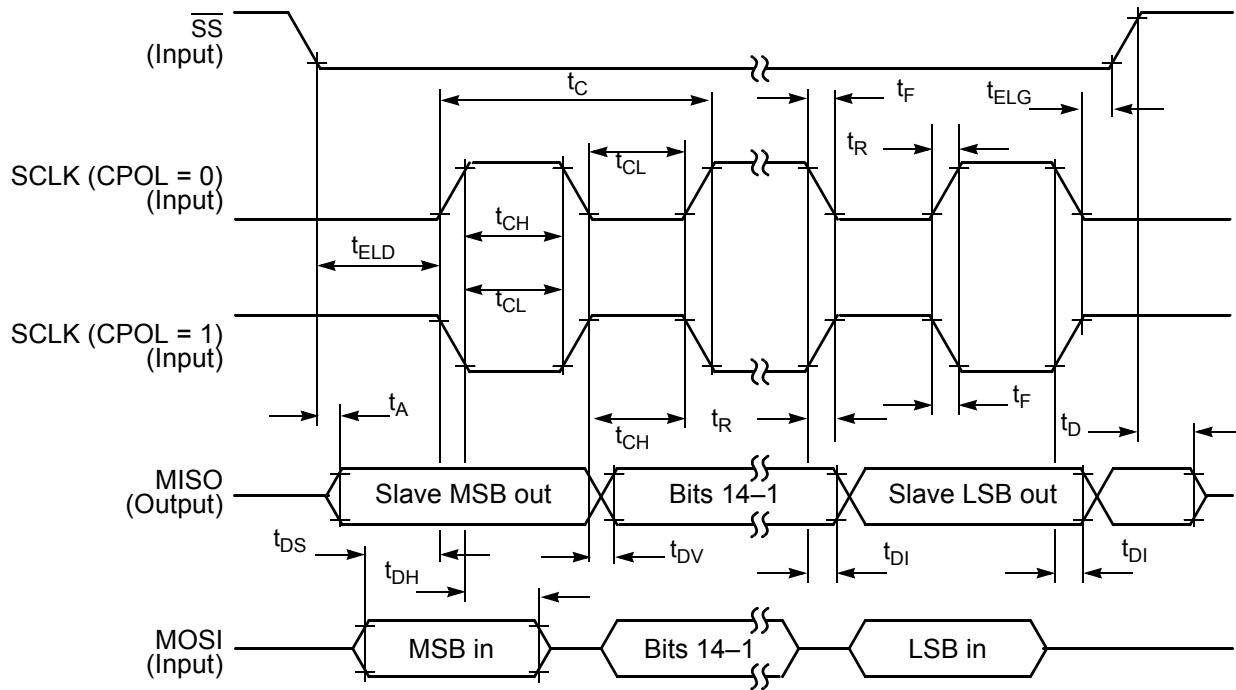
$\overline{SS}$ (Input)

$t_C$

$t_F$

$t_{ELG}$

$t_R$

SCLK (CPOL = 0) (Input)

$t_{CL}$

$t_{CH}$

$t_{ELD}$

$t_{CL}$

SCLK (CPOL = 1) (Input)

$t_A$

$t_R$

$t_F$

$t_{CH}$

$t_D$

MISO (Output)

Slave MSB out

Bits 14–1

Slave LSB out

$t_{DS}$

$t_{DV}$

$t_{DI}$

$t_{DI}$

$t_{DH}$

MOSI (Input)

MSB in

Bits 14–1

LSB in